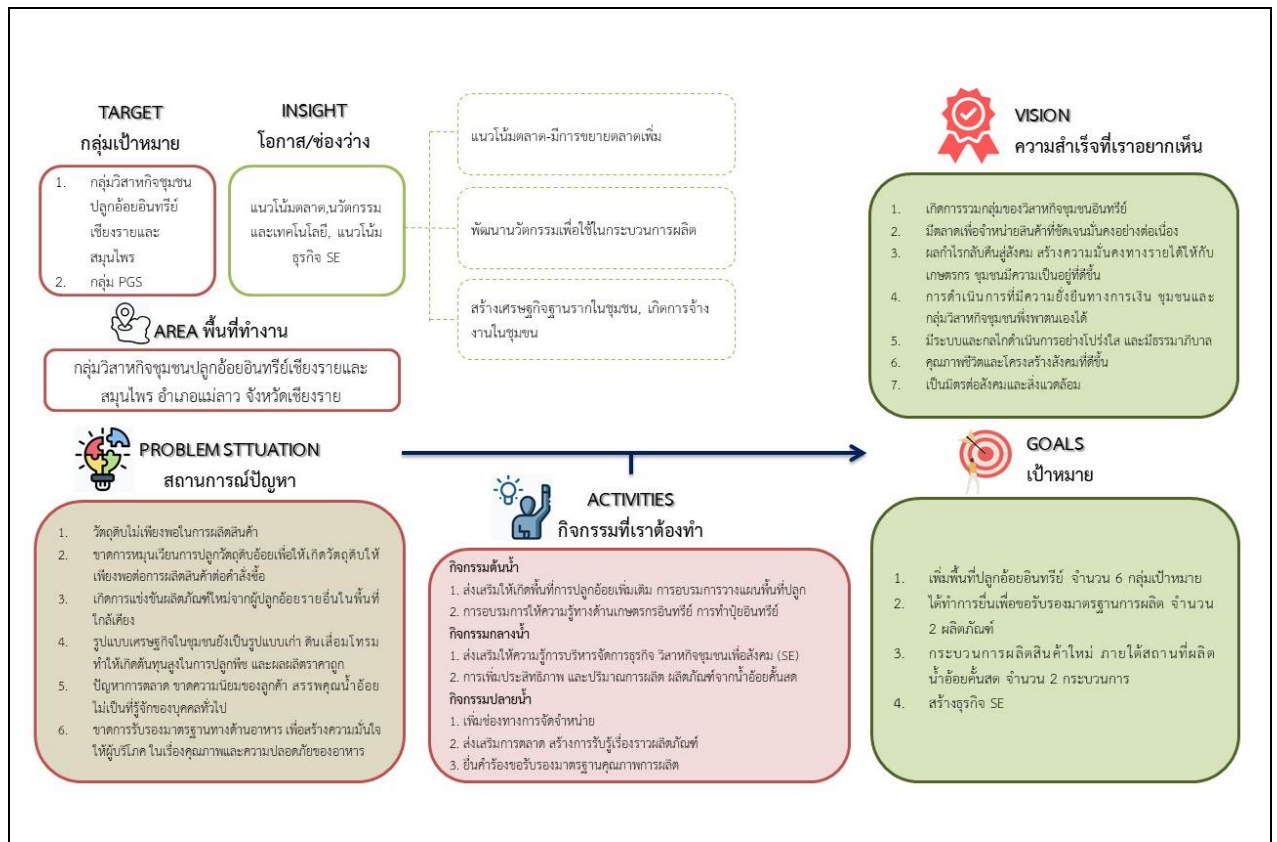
TARGET
กลุ่มเป้าหมาย

1. กลุ่มวิสาหกิจชุมชนปลูกอ้อยอินทรีย์เชียงรายและสมุนไพร
2. กลุ่ม PGS

INSIGHT
โอกาส/ช่องว่าง

แนวโน้มตลาด,นวัตกรรมและเทคโนโลยี, แนวโน้มธุรกิจ SE

แนวโน้มตลาด-มีการขยายตลาดเพิ่ม

พัฒนานวัตกรรมเพื่อใช้ในกระบวนการผลิต

สร้างเศรษฐกิจฐานรากในชุมชน, เกิดการจ้างงานในชุมชน

AREA พื้นที่ทำงาน

กลุ่มวิสาหกิจชุมชนปลูกอ้อยอินทรีย์เชียงรายและสมุนไพร อำเภอแม่ลาว จังหวัดเชียงราย

VISION
ความสำเร็จที่เราอยากเห็น

1. เกิดการรวมกลุ่มของวิสาหกิจชุมชนอินทรีย์
2. มีตลาดเพื่อจำหน่ายสินค้าที่ชัดเจนมั่นคงอย่างต่อเนื่อง
3. ผลกำไรกลับคืนสู่สังคม สร้างความมั่นคงทางรายได้ให้กับเกษตรกร ชุมชนมีความเป็นอยู่ที่ดีขึ้น
4. การดำเนินการที่มีความยั่งยืนทางการเงิน ชุมชนและกลุ่มวิสาหกิจชุมชนพึ่งพาตนเองได้
5. มีระบบและกลไกดำเนินการอย่างโปร่งใส และมีธรรมาภิบาล
6. คุณภาพชีวิตและโครงสร้างสังคมที่ดีขึ้น
7. เป็นมิตรต่อสังคมและสิ่งแวดล้อม

PROBLEM STTUATION
สถานการณ์ปัญหา

1. วัตถุดิบไม่เพียงพอในการผลิตสินค้า
2. ขาดการหมุนเวียนการปลูกวัตถุดิบอ้อยเพื่อให้เกิดวัตถุดิบให้เพียงพอต่อการผลิตสินค้าต่อคำสั่งซื้อ
3. เกิดการแข่งขันผลิตภัณฑ์ใหม่จากผู้ปลูกอ้อยรายอื่นในพื้นที่ใกล้เคียง
4. รูปแบบเศรษฐกิจในชุมชนยังเป็นรูปแบบเก่า ดินเสื่อมโทรม ทำให้เกิดต้นทุนสูงในการปลูกพืช และผลผลิตราคาถูก
5. ปัญหาการตลาด ขาดความนิยมของลูกค้า สรรพคุณน้ำอ้อยไม่เป็นที่รู้จักของบุคคลทั่วไป
6. ขาดการรับรองมาตรฐานทางด้านอาหาร เพื่อสร้างความมั่นใจให้ผู้บริโภค ในเรื่องคุณภาพและความปลอดภัยของอาหาร

ACTIVITIES
กิจกรรมที่เราต้องทำ

กิจกรรมต้นน้ำ
1. ส่งเสริมให้เกิดพื้นที่การปลูกอ้อยเพิ่มเติม การอบรมการวางแผนพื้นที่ปลูก
2. การอบรมการให้ความรู้ทางด้านเกษตรกรอินทรีย์ การทำปุ๋ยอินทรีย์
กิจกรรมกลางน้ำ
1. ส่งเสริมให้ความรู้การบริหารจัดการธุรกิจ วิสาหกิจชุมชนเพื่อสังคม (SE)
2. การเพิ่มประสิทธิภาพ และปริมาณการผลิต ผลิตภัณฑ์จากน้ำอ้อยคั้นสด
กิจกรรมปลายน้ำ
1. เพิ่มช่องทางการจัดจำหน่าย
2. ส่งเสริมการตลาด สร้างการรับรู้เรื่องราวผลิตภัณฑ์
3. ยื่นคำร้องขอรับรองมาตรฐานคุณภาพการผลิต

GOALS
เป้าหมาย

1. เพิ่มพื้นที่ปลูกอ้อยอินทรีย์ จำนวน 6 กลุ่มเป้าหมาย
2. ได้ทำการยื่นเพื่อขอรับรองมาตรฐานการผลิต จำนวน 2 ผลิตภัณฑ์
3. กระบวนการผลิตสินค้าใหม่ ภายใต้สถานที่ผลิตน้ำอ้อยคั้นสด จำนวน 2 กระบวนการ
4. สร้างธุรกิจ SE